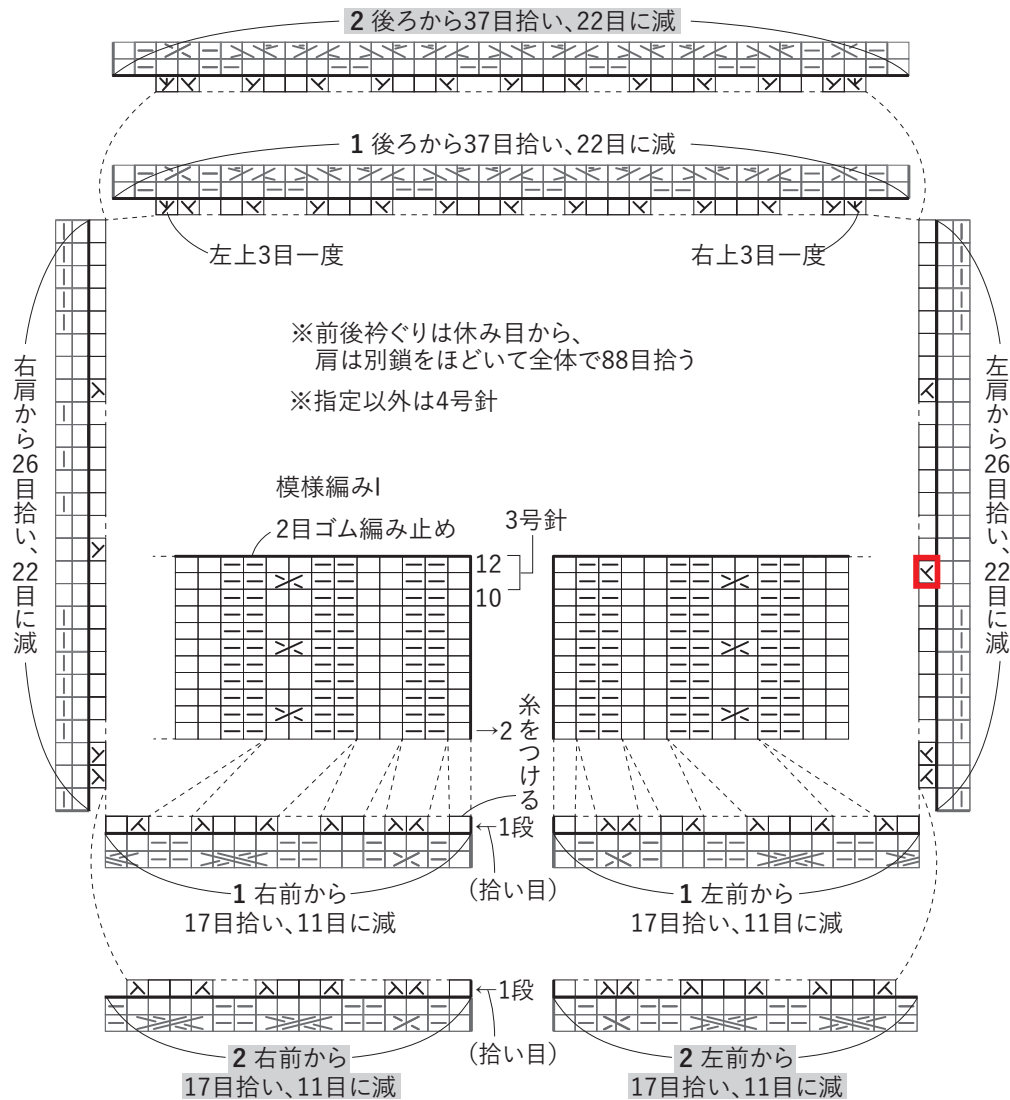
2 後ろから37目拾い、22目に減

1 後ろから37目拾い、22目に減

左上3目一度

右上3目一度

右肩から26目拾い、22目に減

左肩から26目拾い、22目に減

※前後衿ぐりは休み目から、
肩は別鎖をほどいて全体で88目拾う

※指定以外は4号針

模様編みI

2目ゴム編み止め

3号針

12

10

→2

糸をつける

←1段

(拾い目)

1 右前から
17目拾い、11目に減

1 左前から
17目拾い、11目に減

←1段

(拾い目)

2 右前から
17目拾い、11目に減

2 左前から
17目拾い、11目に減